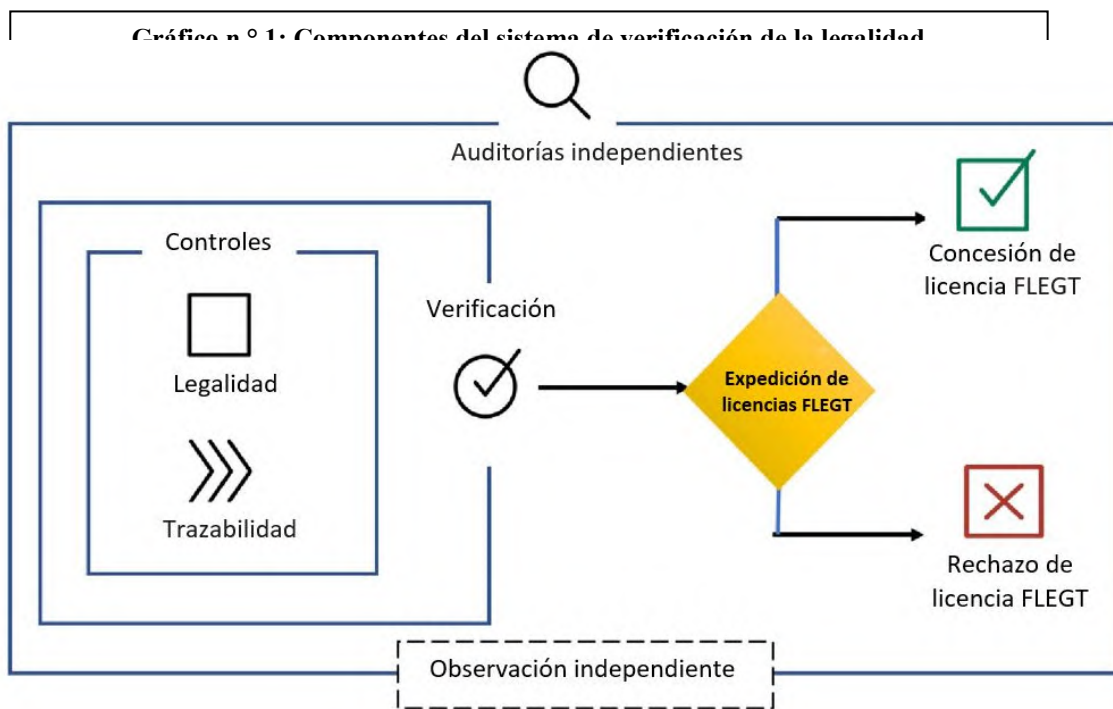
Gráfico n.° 1: Componentes del sistema de verificación de la legalidad

Auditorías independientes

Controles

Legalidad

Trazabilidad

Verificación

Expedición de licencias FLEGT

Concesión de licencia FLEGT

Rechazo de licencia FLEGT

Observación independiente